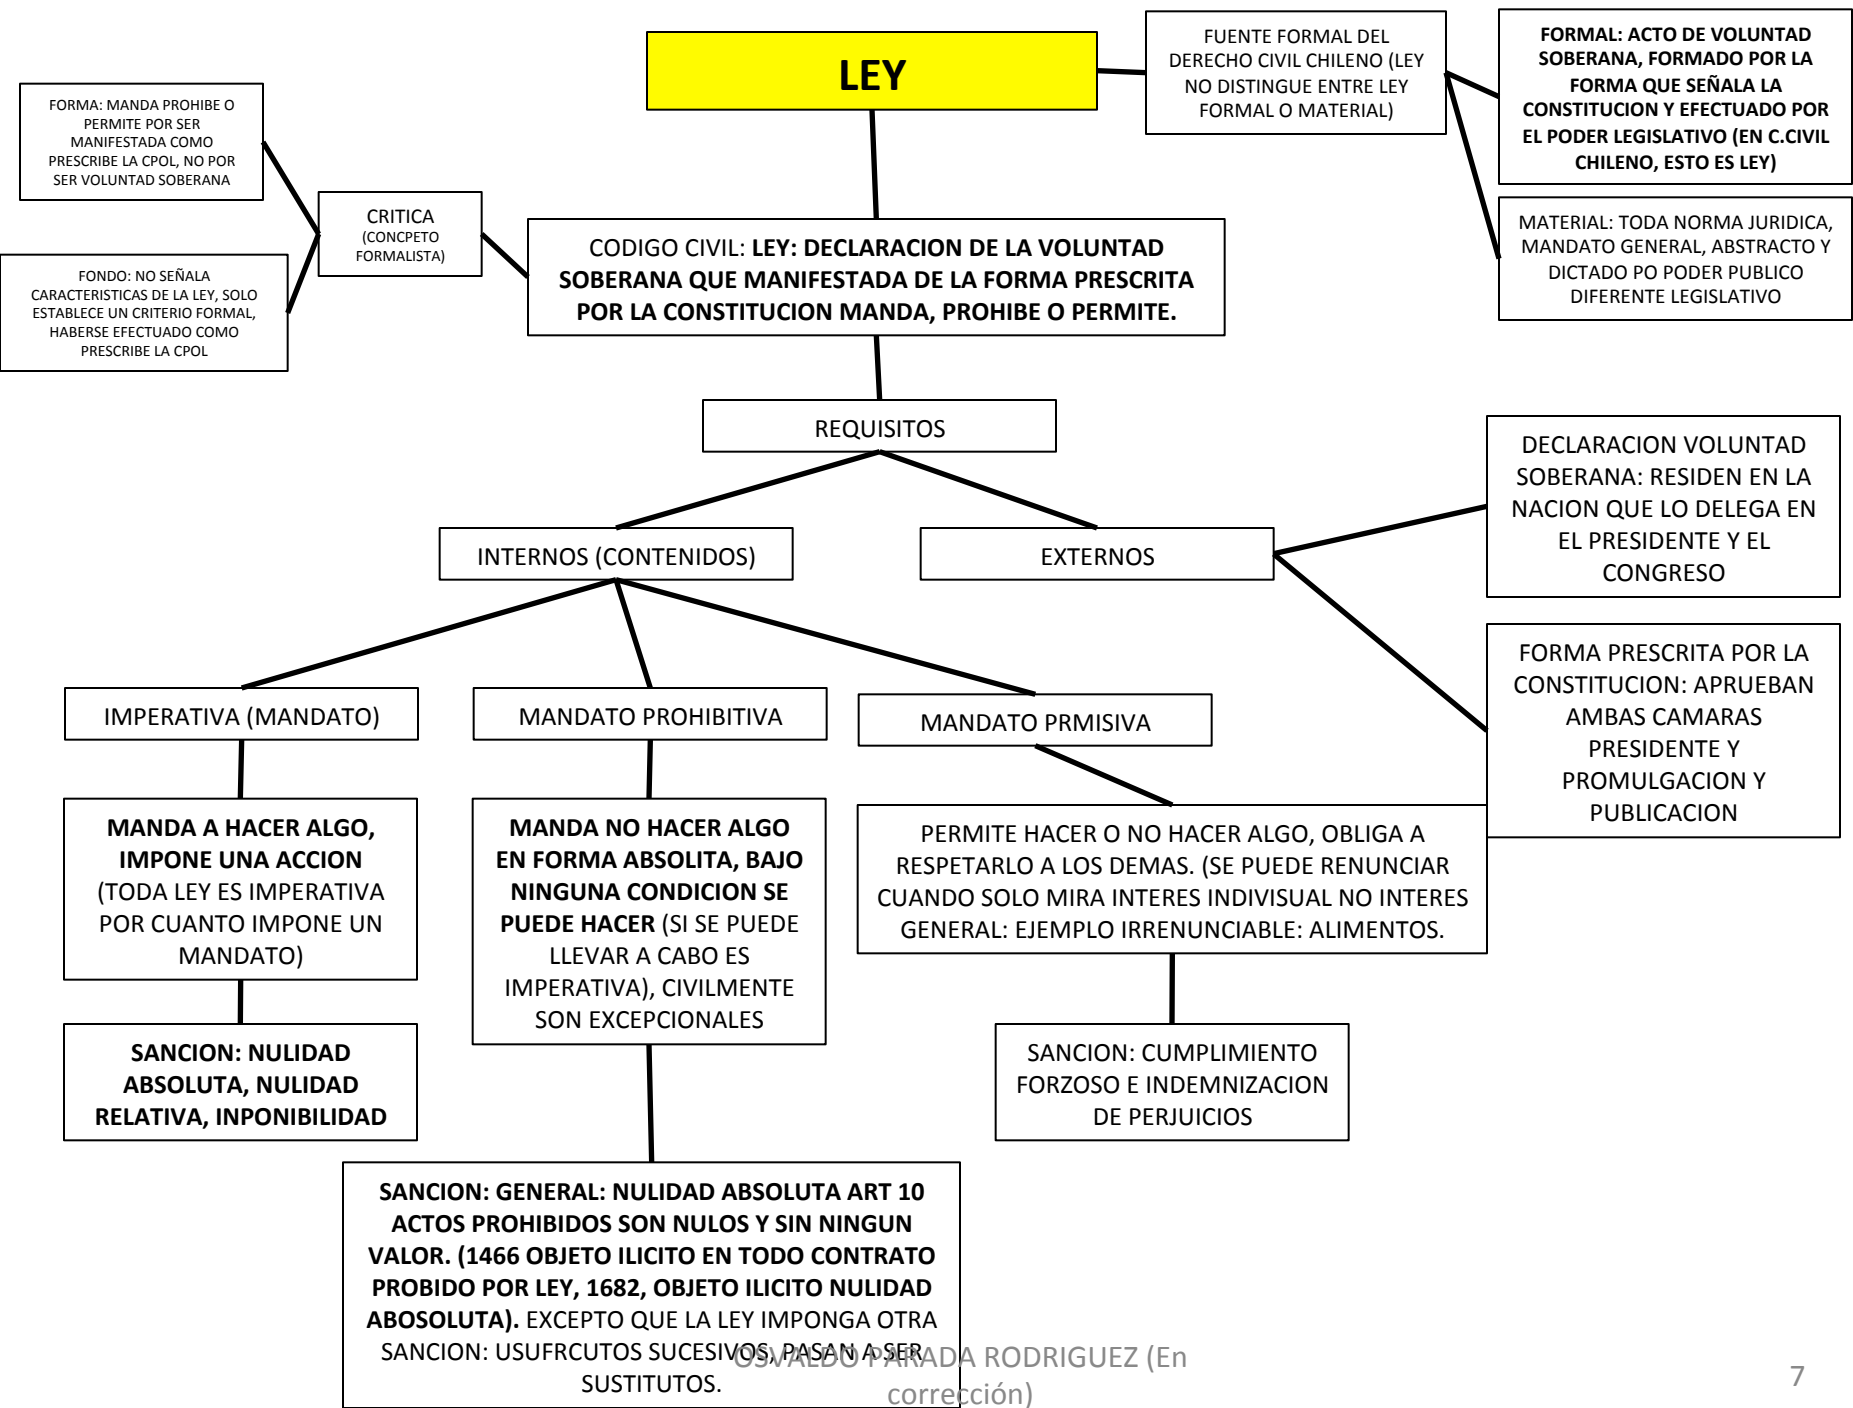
LEY

FUENTE FORMAL DEL DERECHO CIVIL CHILENO (LEY NO DISTINGUE ENTRE LEY FORMAL O MATERIAL)

FORMAL: ACTO DE VOLUNTAD SOBERANA, FORMADO POR LA FORMA QUE SEÑALA LA CONSTITUCION Y EFECTUADO POR EL PODER LEGISLATIVO (EN C.CIVIL CHILENO, ESTO ES LEY)

MATERIAL: TODA NORMA JURIDICA, MANDATO GENERAL, ABSTRACTO Y DICTADO PO PODER PUBLICO DIFERENTE LEGISLATIVO

FORMA: MANDA PROHIBE O PERMITE POR SER MANIFESTADA COMO PRESCRIBE LA CPOL, NO POR SER VOLUNTAD SOBERANA

FONDO: NO SEÑALA CARACTERISTICAS DE LA LEY, SOLO ESTABLECE UN CRITERIO FORMAL, HABERSE EFECTUADO COMO PRESCRIBE LA CPOL

CRITICA (CONCPETO FORMALISTA)

CODIGO CIVIL: LEY: DECLARACION DE LA VOLUNTAD SOBERANA QUE MANIFESTADA DE LA FORMA PRESCRITA POR LA CONSTITUCION MANDA, PROHIBE O PERMITE.

REQUISITOS

INTERNOS (CONTENIDOS)

EXTERNOS

DECLARACION VOLUNTAD SOBERANA: RESIDEN EN LA NACION QUE LO DELEGA EN EL PRESIDENTE Y EL CONGRESO

FORMA PRESCRITA POR LA CONSTITUCION: APRUEBAN AMBAS CAMARAS PRESIDENTE Y PROMULGACION Y PUBLICACION

IMPERATIVA (MANDATO)

MANDATO PROHIBITIVA

MANDATO PRMISIVA

MANDA A HACER ALGO, IMPONE UNA ACCION (TODA LEY ES IMPERATIVA POR CUANTO IMPONE UN MANDATO)

SANCION: NULIDAD ABSOLUTA, NULIDAD RELATIVA, INPONIBILIDAD

MANDA NO HACER ALGO EN FORMA ABSOLITA, BAJO NINGUNA CONDICION SE PUEDE HACER (SI SE PUEDE LLEVAR A CABO ES IMPERATIVA), CIVILMENTE SON EXCEPCIONALES

PERMITE HACER O NO HACER ALGO, OBLIGA A RESPETARLO A LOS DEMAS. (SE PUEDE RENUNCIAR CUANDO SOLO MIRA INTERES INDIVISUAL NO INTERES GENERAL: EJEMPLO IRRENUNCIABLE: ALIMENTOS.

SANCION: CUMPLIMIENTO FORZOSO E INDEMNIZACION DE PERJUICIOS

SANCION: GENERAL: NULIDAD ABSOLUTA ART 10 ACTOS PROHIBIDOS SON NULOS Y SIN NINGUN VALOR. (1466 OBJETO ILICITO EN TODO CONTRATO PROBIDO POR LEY, 1682, OBJETO ILICITO NULIDAD ABOSOLUTA). EXCEPTO QUE LA LEY IMPONGA OTRA SANCION: USUFRCUTOS SUCESIVOS, PASAN A SER SUSTITUTOS.

OSVALDO PARADA RODRIGUEZ (En corrección)

7